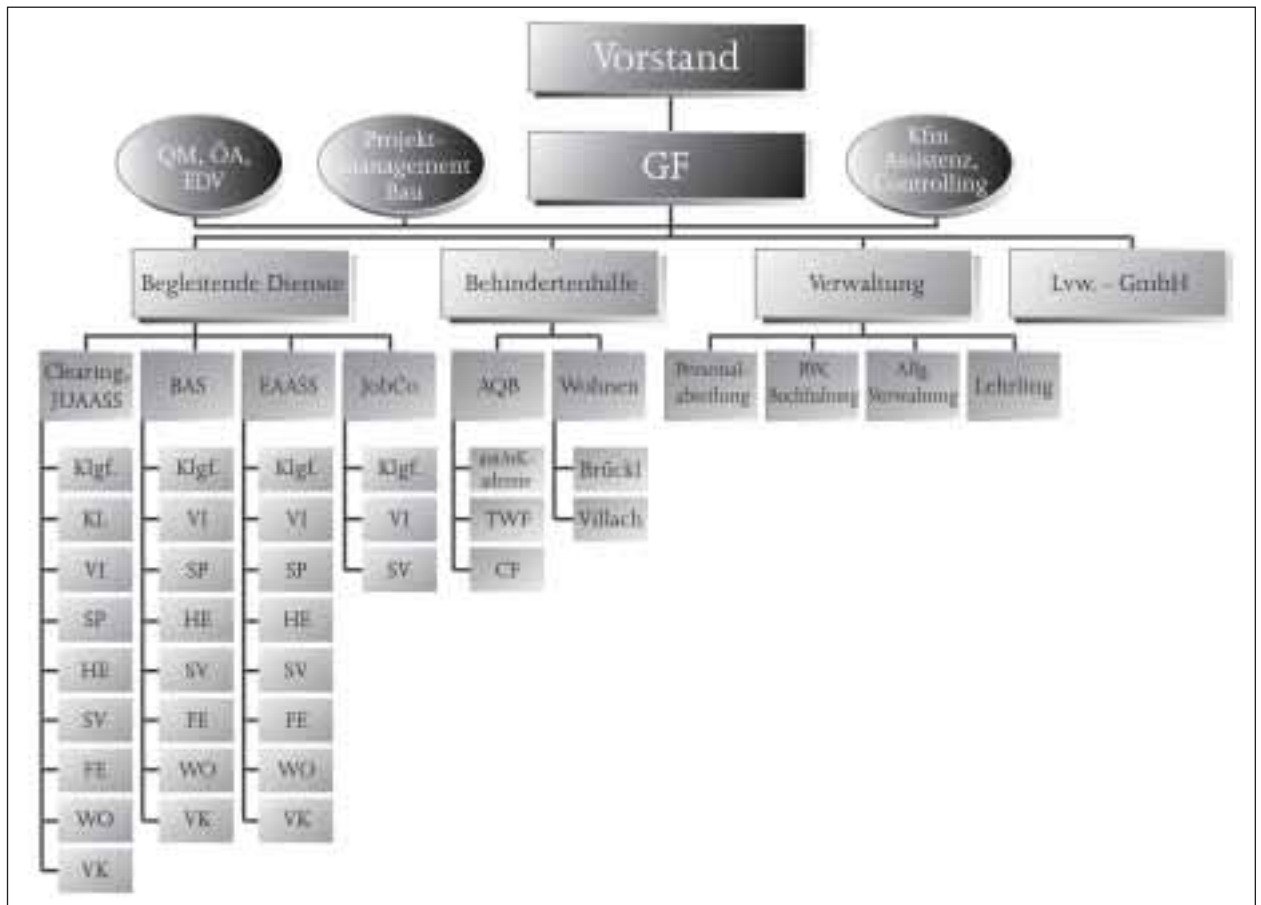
Vorstand

QM, ÖA, EDV

Projekt management Bau

GF

Kfm Assistenz, Controlling

Begleitende Dienste

Behindertenhilfe

Verwaltung

Lvw. – GmbH

Clearing, JUAASS

KlgL.

KL

VI

SP

HE

SV

FE

WO

VK

BAS

KlgL.

VI

SP

HE

SV

FE

WO

VK

EAASS

KlgL.

VI

SP

HE

SV

FE

WO

VK

JobCo.

KlgL.

VI

SV

AQB

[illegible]

TWF

CF

Wohnen

Brückl

Villach

Personal abteilung

BW, Buchhaltung

Allg. Verwaltung

Lehrling